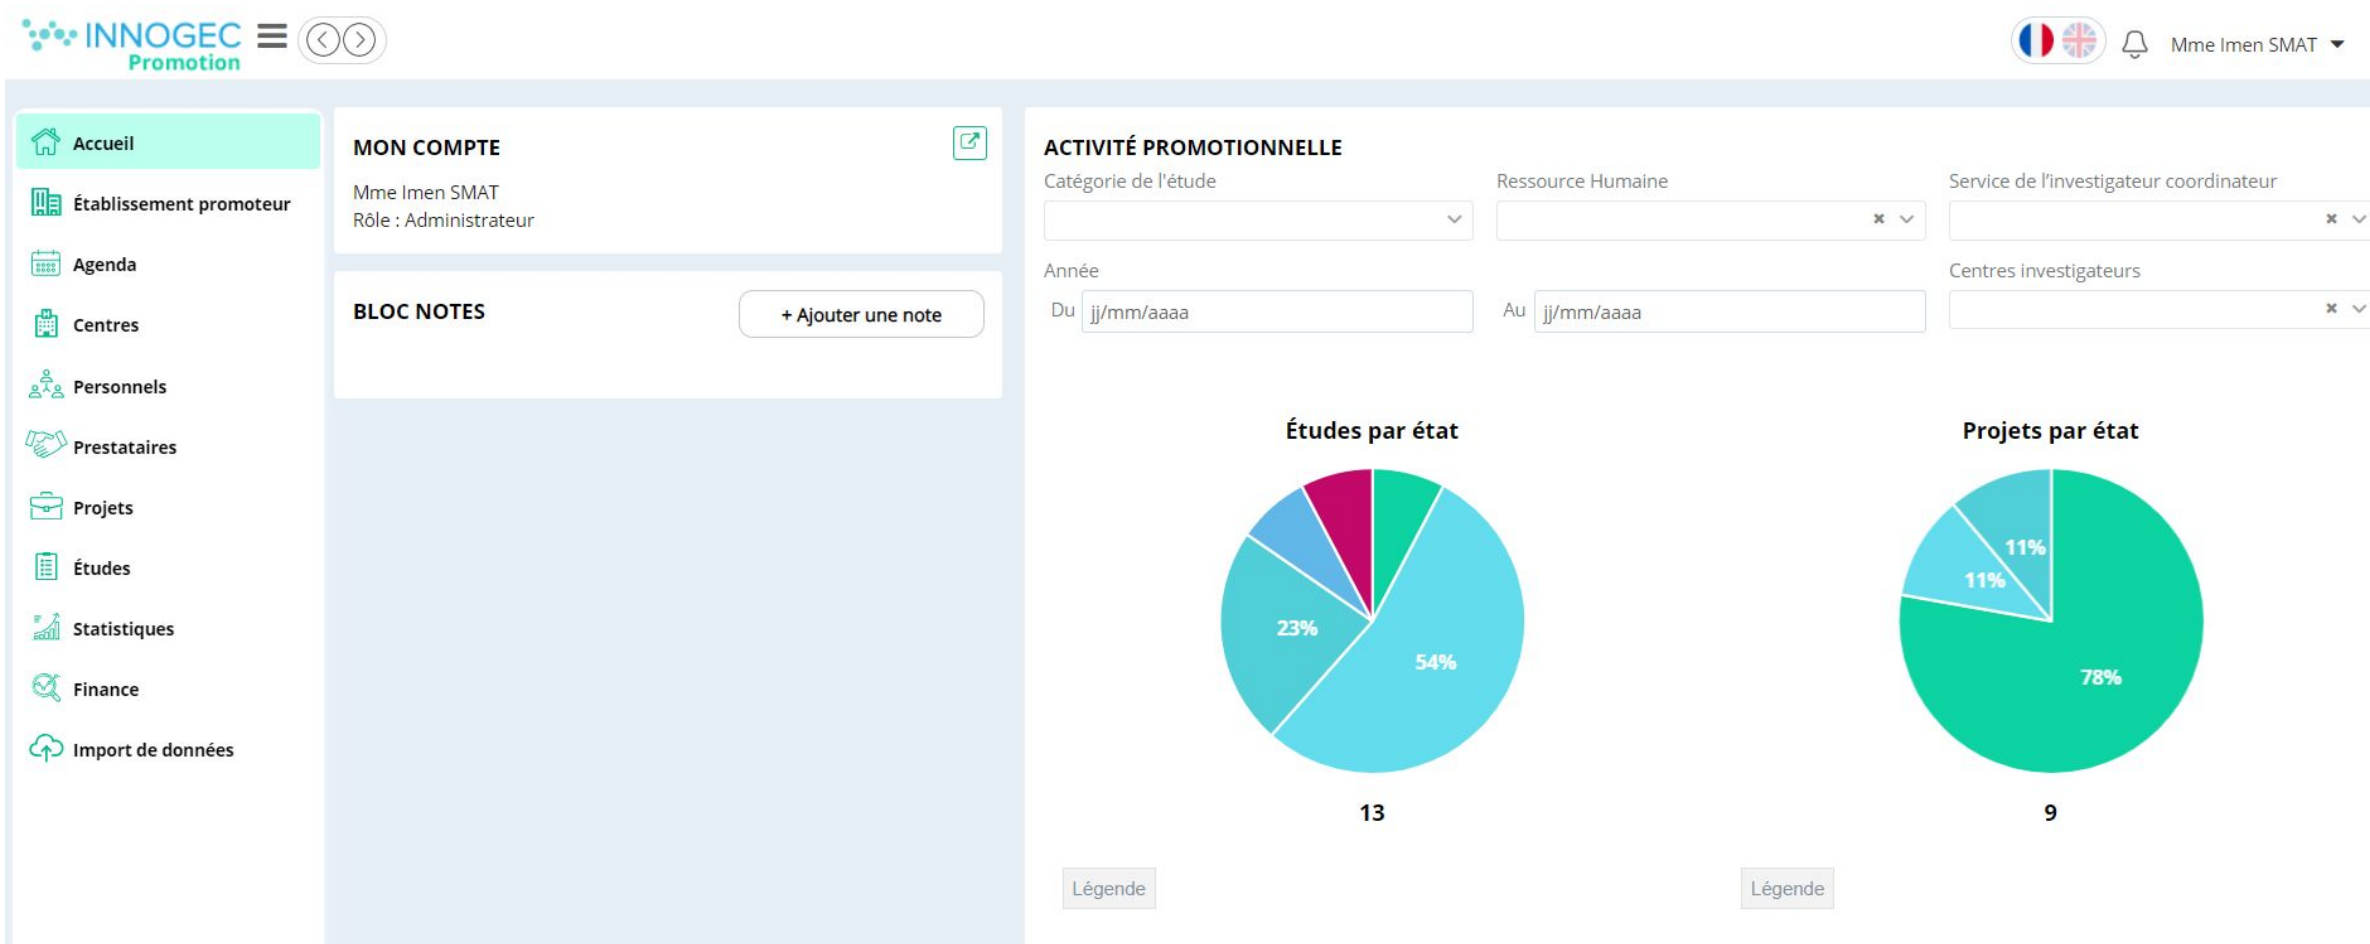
INNOGEC Promotion

Mme Imen SMAT

Accueil
Établissement promoteur
Agenda
Centres
Personnels
Prestataires
Projets
Études
Statistiques
Finance
Import de données

MON COMPTE
Mme Imen SMAT
Rôle : Administrateur

BLOC NOTES
+ Ajouter une note

ACTIVITÉ PROMOTIONNELLE
Catégorie de l'étude
Ressource Humaine
Service de l'investigateur coordinateur
Année
Du jj/mm/aaaa
Au jj/mm/aaaa
Centres investigateurs

Études par état
23%
54%
13
Légende

Projets par état
11%
11%
78%
9
Légende